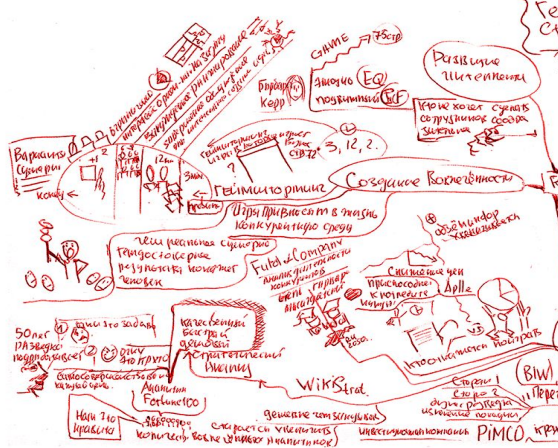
GAME 75стр
Развитие интеллекта
Что хочет сделать сотрудник, создав значимое
Брайан Керр
Эмоции EQ
подвижный ...
Варианты Сценарии
концу
+1
+2
12м
3мин
Геймсторминг
Создание вовлеченности
Игры привносят в жизнь конкурентную среду
3, 12, 2.
Чем реальнее сценарии, тем достовернее результаты, которые человек
Futel & Company
Снижение цен
ApMe
Поставщики поставлять
Выстроить
Каждый раз ... действий
Стратегический анализ
50 лет
Анализ Forbes
Wikistrat
PIMCO
BIW
Найти, что красиво
Открыться ... количество
Хорошо
Стратегии
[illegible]